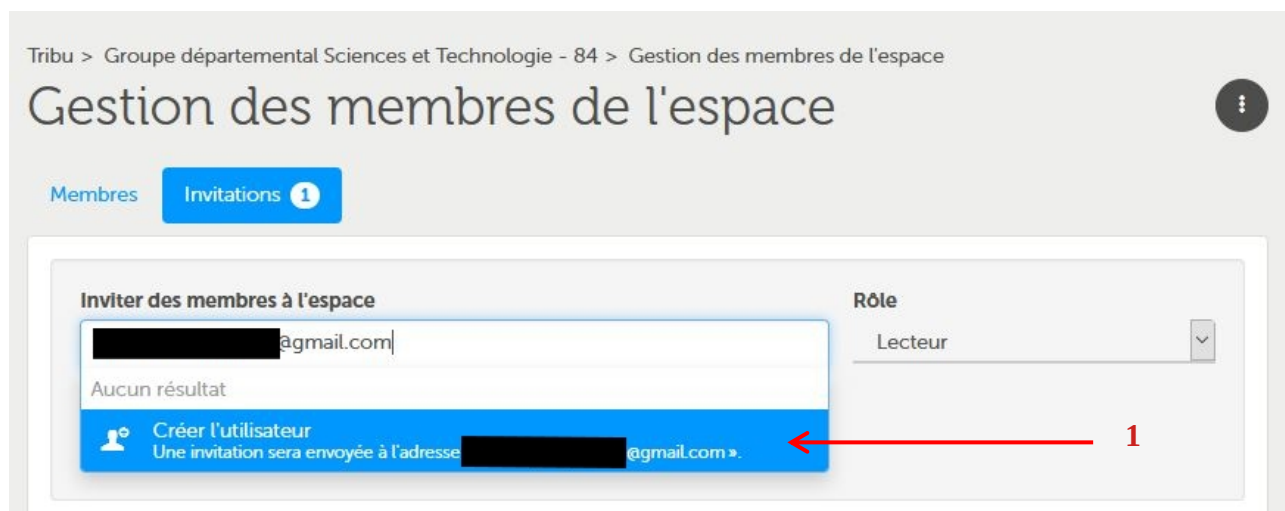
Tribu > Groupe départemental Sciences et Technologie - 84 > Gestion des membres de l'espace

Gestion des membres de l'espace

Membres

Invitations 1

Inviter des membres à l'espace

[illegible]@gmail.com

Aucun résultat

Créer l'utilisateur

Une invitation sera envoyée à l'adresse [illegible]@gmail.com ».

Rôle

Lecteur

1